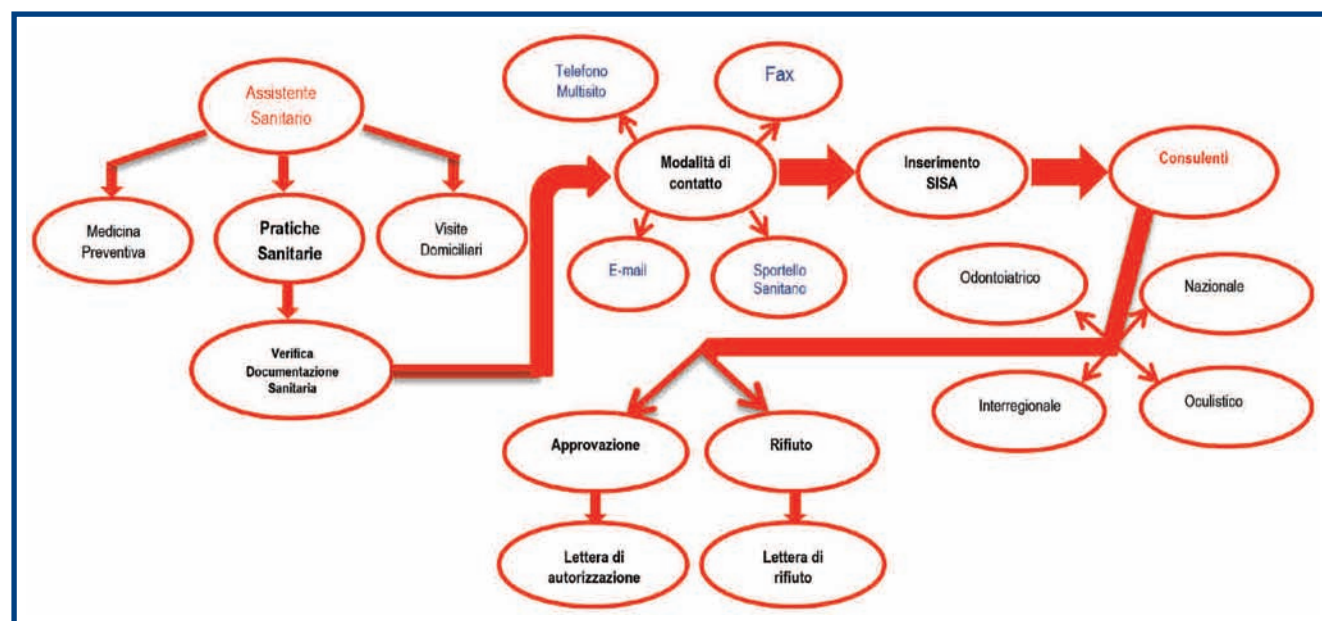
Assistente Sanitario

Medicina Preventiva

Pratiche Sanitarie

Visite Domiciliari

Verifica Documentazione Sanitaria

Telefono Multisito

Fax

Modalità di contatto

E-mail

Sportello Sanitario

Inserimento SISA

Consulenti

Odontoiatrico

Nazionale

Interregionale

Oculistico

Approvazione

Rifiuto

Lettera di autorizzazione

Lettera di rifiuto